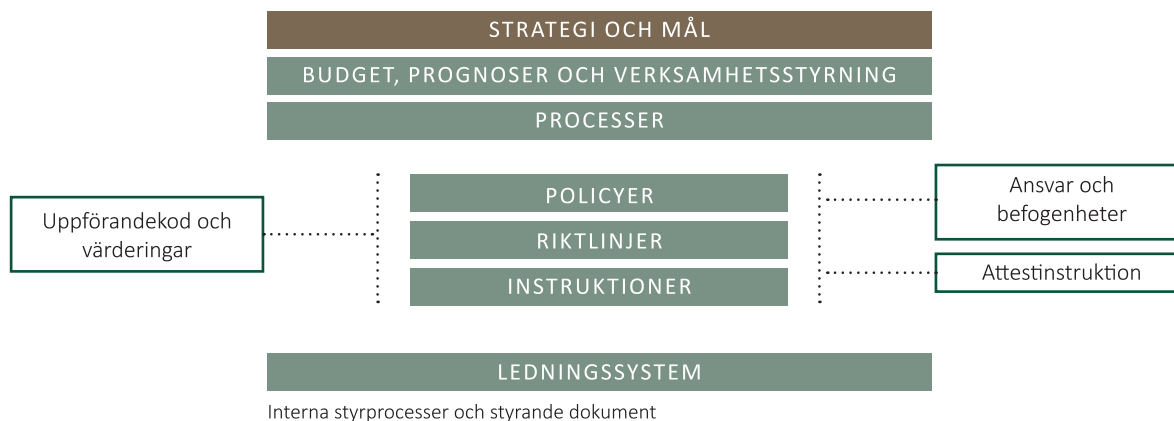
STRATEGI OCH MÅL

BUDGET, PROGNOSER OCH VERKSAMHETSSTYRNING

PROCESSER

Uppförandekod och värderingar

POLICYER

RIKTLINJER

INSTRUKTIONER

Ansvar och befogenheter

Attestinstruktion

LEDNINGSSYSTEM

Interna styrprocesser och styrande dokument